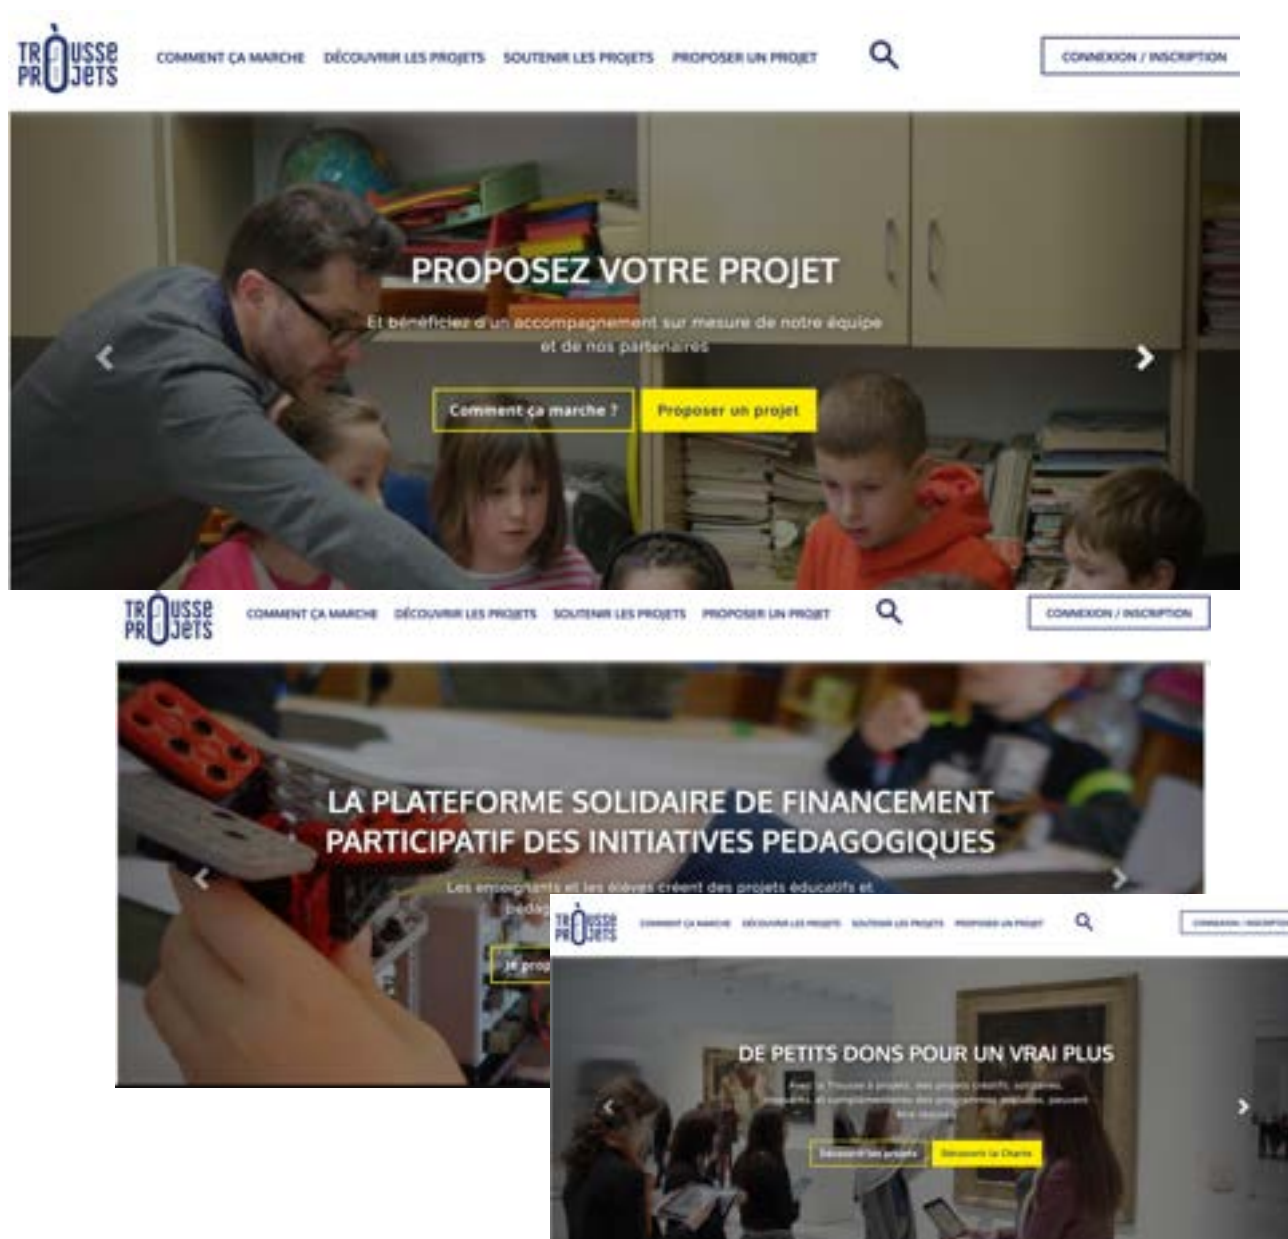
TROUSSE PROJETS

COMMENT ÇA MARCHE DÉCOUVRIR LES PROJETS SOUTENIR LES PROJETS PROPOSER UN PROJET

CONNEXION / INSCRIPTION

PROPOSEZ VOTRE PROJET

Et bénéficiez d'un accompagnement sur mesure de notre équipe et de nos partenaires

Comment ça marche ? Proposer un projet

TROUSSE PROJETS

COMMENT ÇA MARCHE DÉCOUVRIR LES PROJETS SOUTENIR LES PROJETS PROPOSER UN PROJET

CONNEXION / INSCRIPTION

LA PLATEFORME SOLIDAIRE DE FINANCEMENT PARTICIPATIF DES INITIATIVES PEDAGOGIQUES

Les enseignants et les élèves créent des projets éducatifs et pédag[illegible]

Je prop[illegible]

TROUSSE PROJETS

COMMENT ÇA MARCHE DÉCOUVRIR LES PROJETS SOUTENIR LES PROJETS PROPOSER UN PROJET

CONNEXION / INSCRIPTION

DE PETITS DONS POUR UN VRAI PLUS

Avec la Trousse à projets, des projets créatifs, solidaires, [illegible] et complémentaires des programmes scolaires peuvent être réalisés.

Découvrir les projets Découvrir la Charte